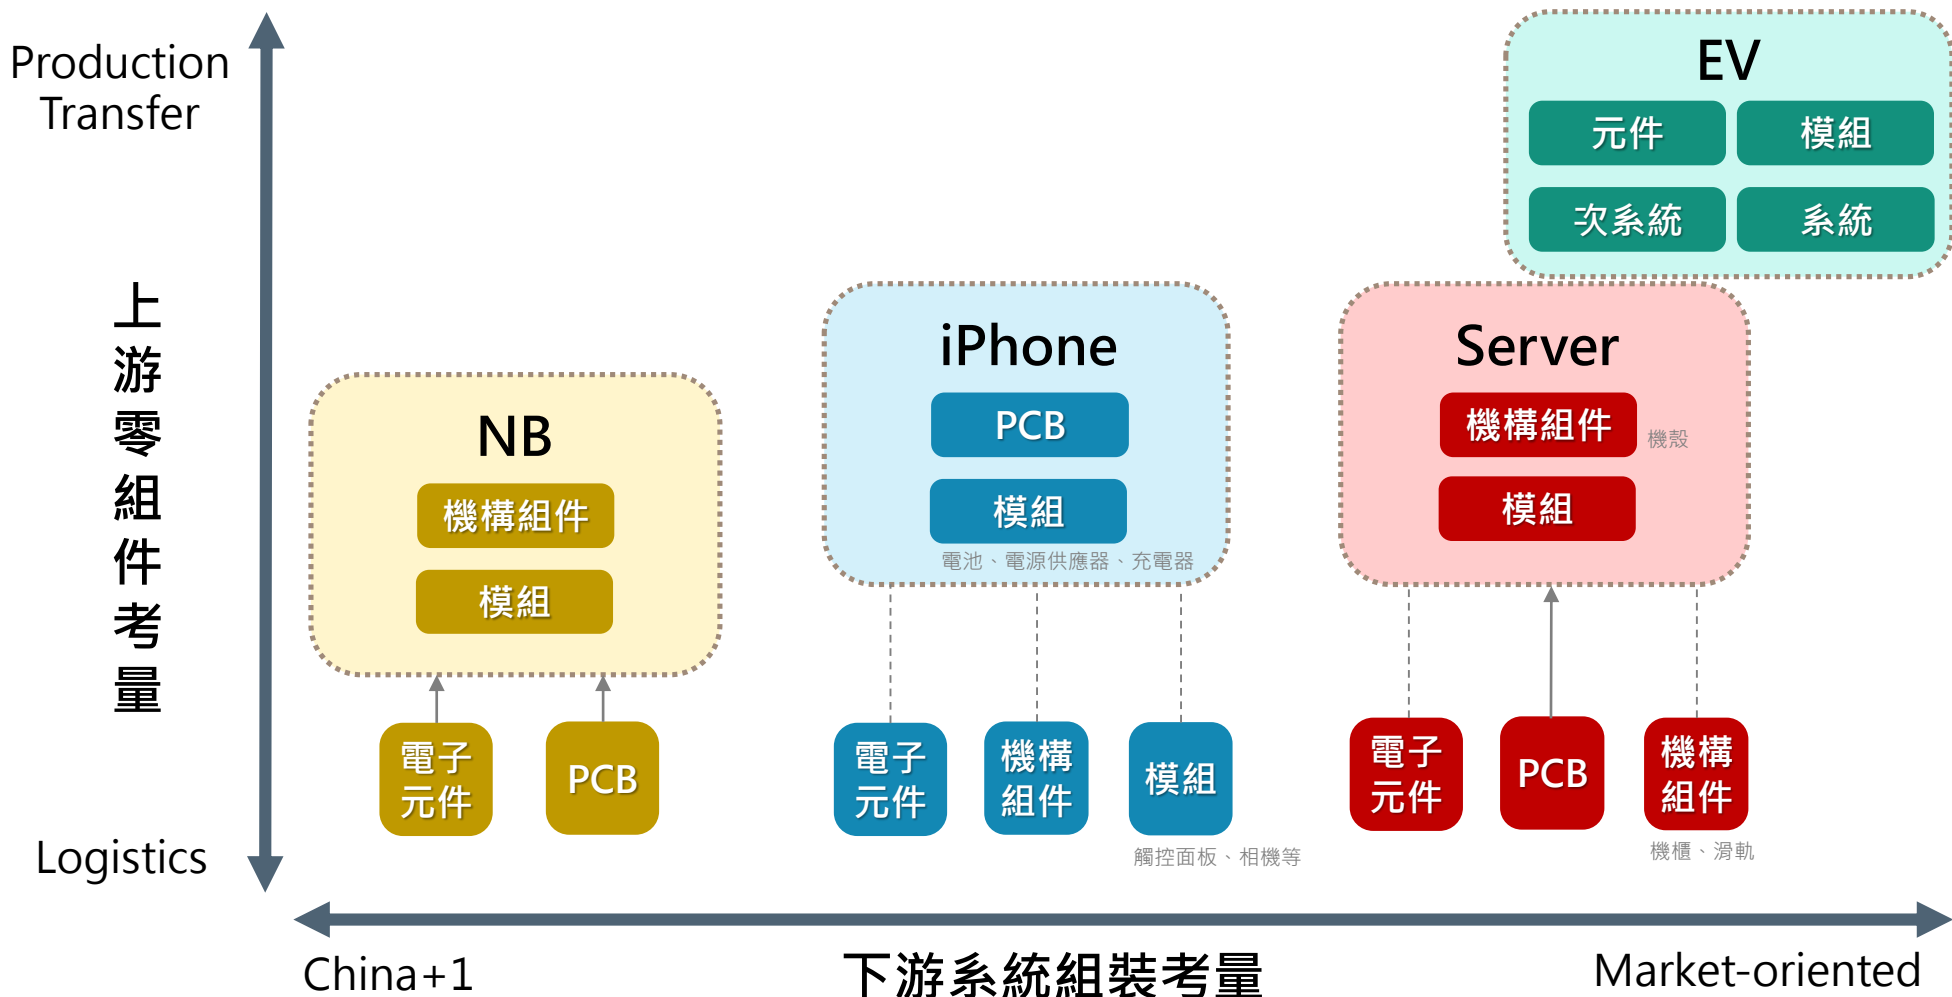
Production Transfer

上游零組件考量

Logistics

EV
元件
模組
次系統
系統

NB
機構組件
模組

電子元件
PCB

iPhone
PCB
模組
電池、電源供應器、充電器

電子元件
機構組件
模組
觸控面板、相機等

Server
機構組件
機殼
模組

電子元件
PCB
機構組件
機櫃、滑軌

China+1
下游系統組裝考量
Market-oriented